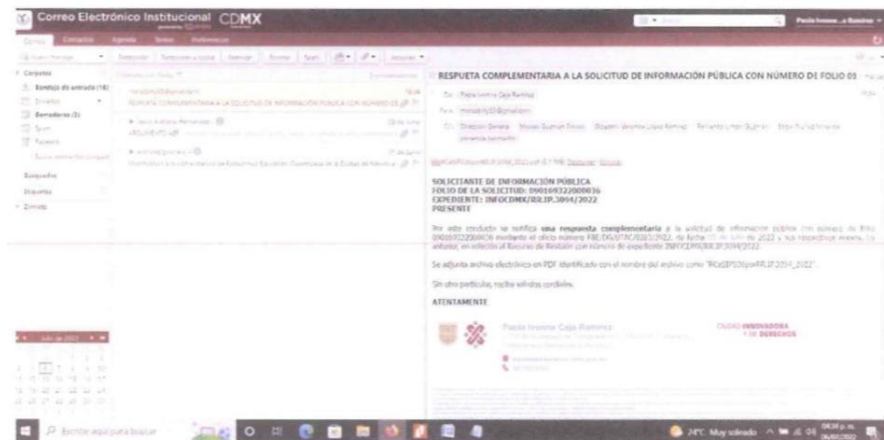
Correo Electrónico Institucional CDMX

Correo Contactos Agenda Notas Preferencias

Carpetas

Bandeja de entrada (18)

Borradores (3)

Spam

Papelera

Búsquedas

Etiquetas

Zimlets

RESPUETA COMPLEMENTARIA A LA SOLICITUD DE INFORMACIÓN PÚBLICA CON NÚMERO DE FOLIO 09

De: Paola Ivonne Caja Ramírez

SOLICITANTE DE INFORMACIÓN PÚBLICA
FOLIO DE LA SOLICITUD: 090169322000036
EXPEDIENTE: INFOCDMX/RR.IP.3094/2022
PRESENTE

Por este conducto se notifica **una respuesta complementaria** a la solicitud de información pública con número de folio 090169322000036 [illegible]

Se adjunta archivo electrónico en PDF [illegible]

Sin otro particular, reciba saludos cordiales.

ATENTAMENTE

Paola Ivonne Caja Ramírez

CIUDAD INNOVADORA Y DE DERECHOS

Escribe aquí para buscar

24°C Muy soleado